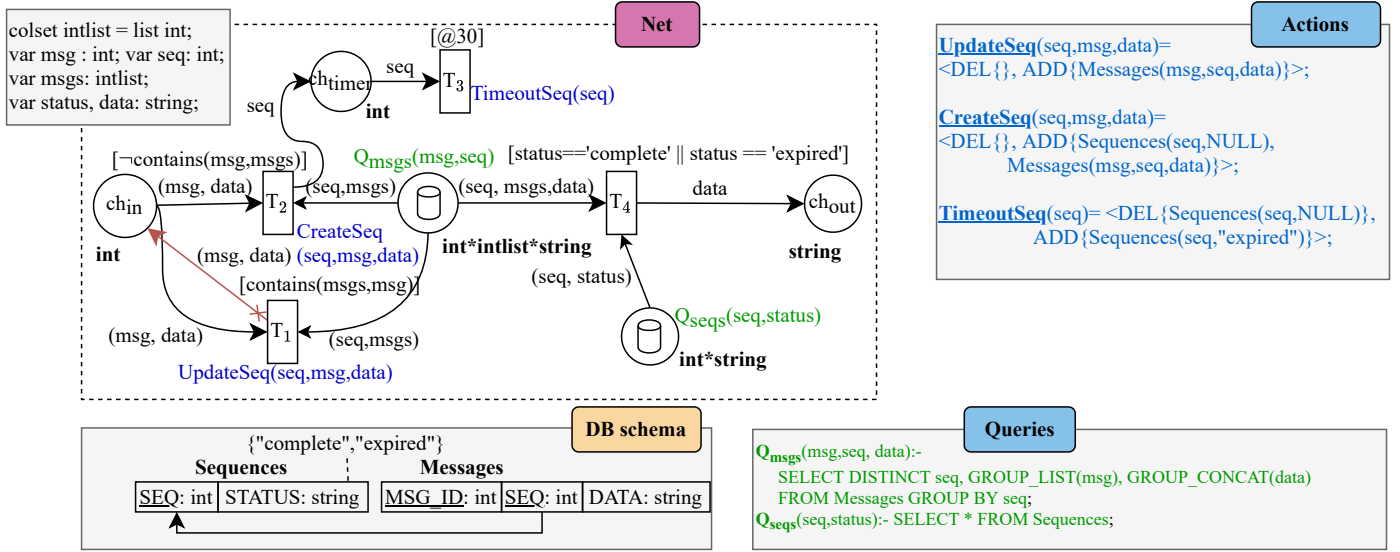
colset intlist = list int;
var msg : int; var seq: int;
var msgs: intlist;
var status, data: string;

Net

[@30]
seq
$ch_{timer}$
$T_3$
TimeoutSeq(seq)
int
seq
[¬contains(msg,msgs)]
$Q_{msgs}$(msg,seq)
[status=='complete' || status == 'expired']
$ch_{in}$
(msg, data)
$T_2$
(seq,msgs)
(seq, msgs,data)
$T_4$
data
$ch_{out}$
CreateSeq
(seq,msg,data)
int
(msg, data)
int*intlist*string
string
[contains(msgs,msg)]
(seq, status)
(msg, data)
$T_1$
(seq,msgs)
$Q_{seqs}$(seq,status)
UpdateSeq(seq,msg,data)
int*string

Actions

UpdateSeq(seq,msg,data)=
<DEL{}, ADD{Messages(msg,seq,data)}>;

CreateSeq(seq,msg,data)=
<DEL{}, ADD{Sequences(seq,NULL),
Messages(msg,seq,data)}>;

TimeoutSeq(seq)= <DEL{Sequences(seq,NULL)},
ADD{Sequences(seq,"expired")}>;

DB schema

{"complete","expired"}
Sequences
| SEQ: int | STATUS: string |
|---|---|

Messages
| MSG_ID: int | SEQ: int | DATA: string |
|---|---|---|

Queries

$Q_{msgs}$(msg,seq, data):-
SELECT DISTINCT seq, GROUP_LIST(msg), GROUP_CONCAT(data)
FROM Messages GROUP BY seq;
$Q_{seqs}$(seq,status):- SELECT * FROM Sequences;